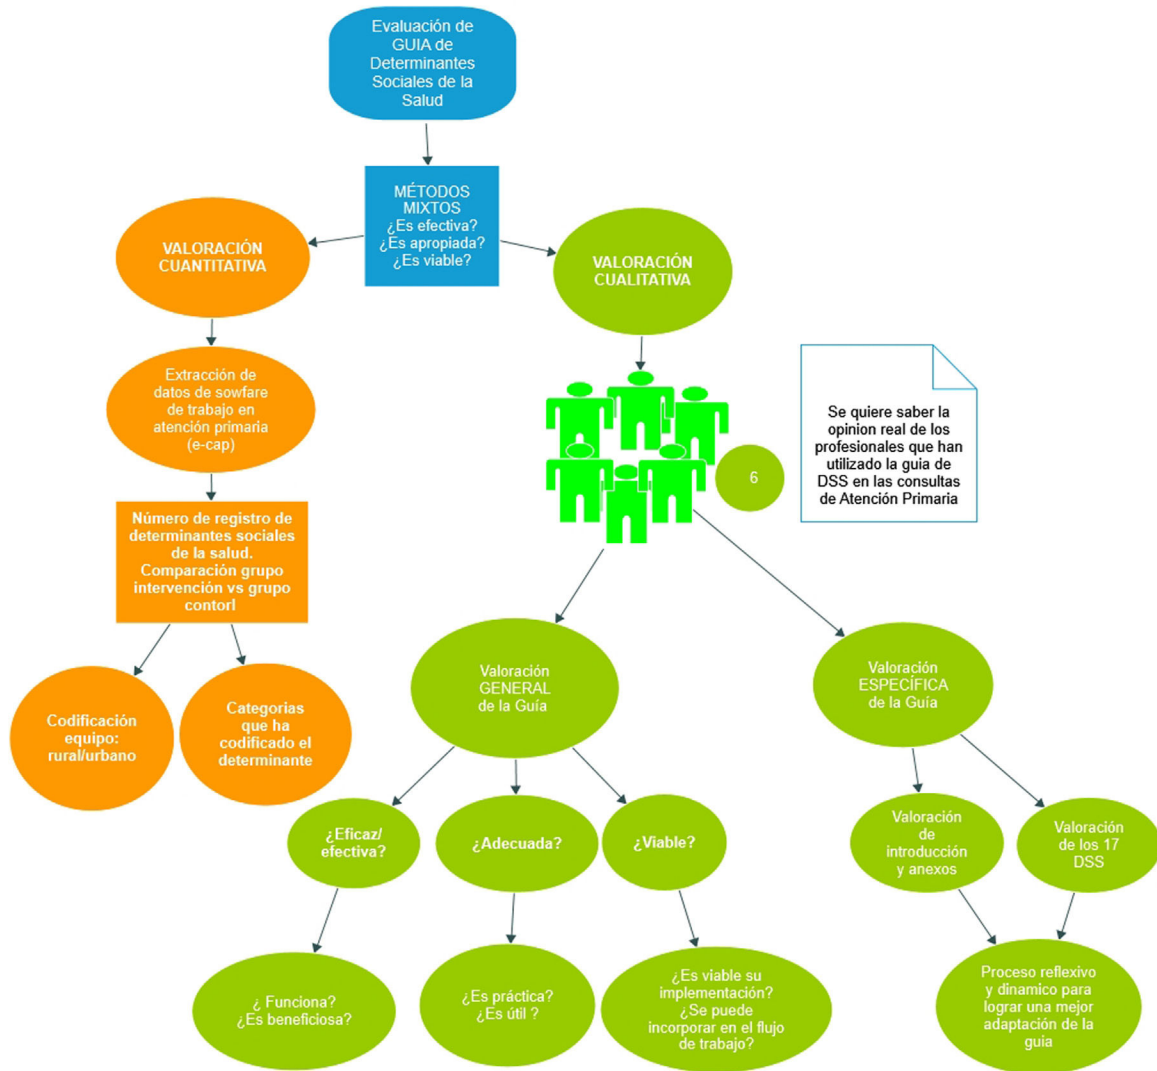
Evaluación de GUIA de Determinantes Sociales de la Salud

MÉTODOS MIXTOS
¿Es efectiva?
¿Es apropiada?
¿Es viable?

VALORACIÓN CUANTITATIVA

VALORACIÓN CUALITATIVA

Extracción de datos de sowfare de trabajo en atención primaria (e-cap)

Número de registro de determinantes sociales de la salud. Comparación grupo intervención vs grupo contorl

Codificación equipo: rural/urbano

Categorias que ha codificado el determinante

6

Se quiere saber la opinion real de los profesionales que han utilizado la guia de DSS en las consultas de Atención Primaria

Valoración GENERAL de la Guía

Valoración ESPECÍFICA de la Guía

¿Eficaz/ efectiva?

¿Adecuada?

¿Viable?

Valoración de introducción y anexos

Valoración de los 17 DSS

¿ Funciona? ¿Es beneficiosa?

¿Es práctica? ¿Es útil ?

¿Es viable su implementación? ¿Se puede incorporar en el flujo de trabajo?

Proceso reflexivo y dinamico para lograr una mejor adaptación de la guia